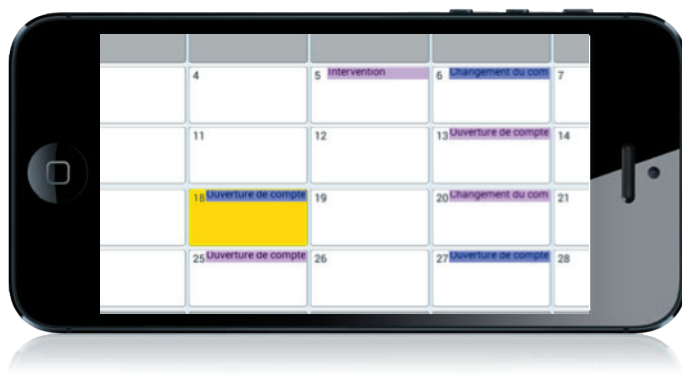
| | | | | |
|---|---|---|---|---|
| | 4 | 5 Intervention | 6 Changement du com | 7 |
| | 11 | 12 | 13 Ouverture de compte | 14 |
| | 18 Ouverture de compte | 19 | 20 Changement du com | 21 |
| | 25 Ouverture de compte | 26 | 27 Ouverture de compte | 28 |